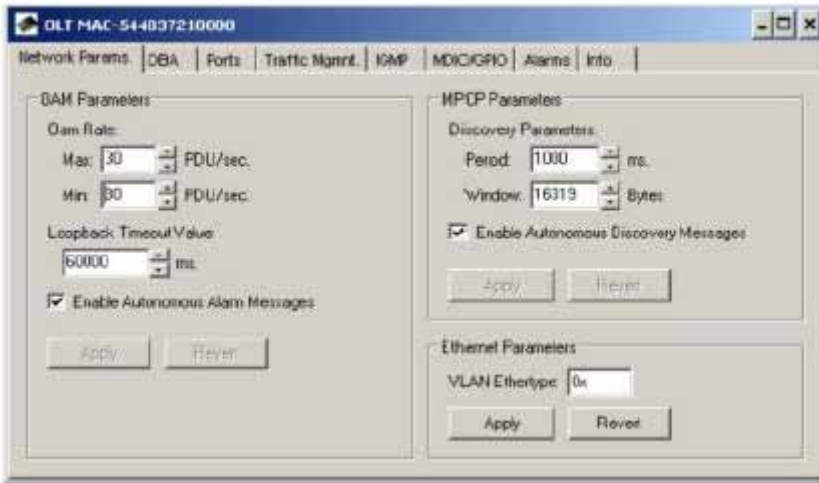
OLT MAC-544037210000

Network Params. | DBA | Ports | Traffic Mgmt. | IGMP | MDIO/GPIO | Alarms | Info

OAM Parameters

Oam Rate

Max: 30 PDU/sec.

Min: 80 PDU/sec.

Loopback Timeout Value

60000 ms.

Enable Autonomous Alarm Messages

Apply Revert

MPCP Parameters

Discovery Parameters

Period: 1000 ms.

Window: 16319 Bytes

Enable Autonomous Discovery Messages

Apply Revert

Ethernet Parameters

VLAN Ethertype: 0x

Apply Revert